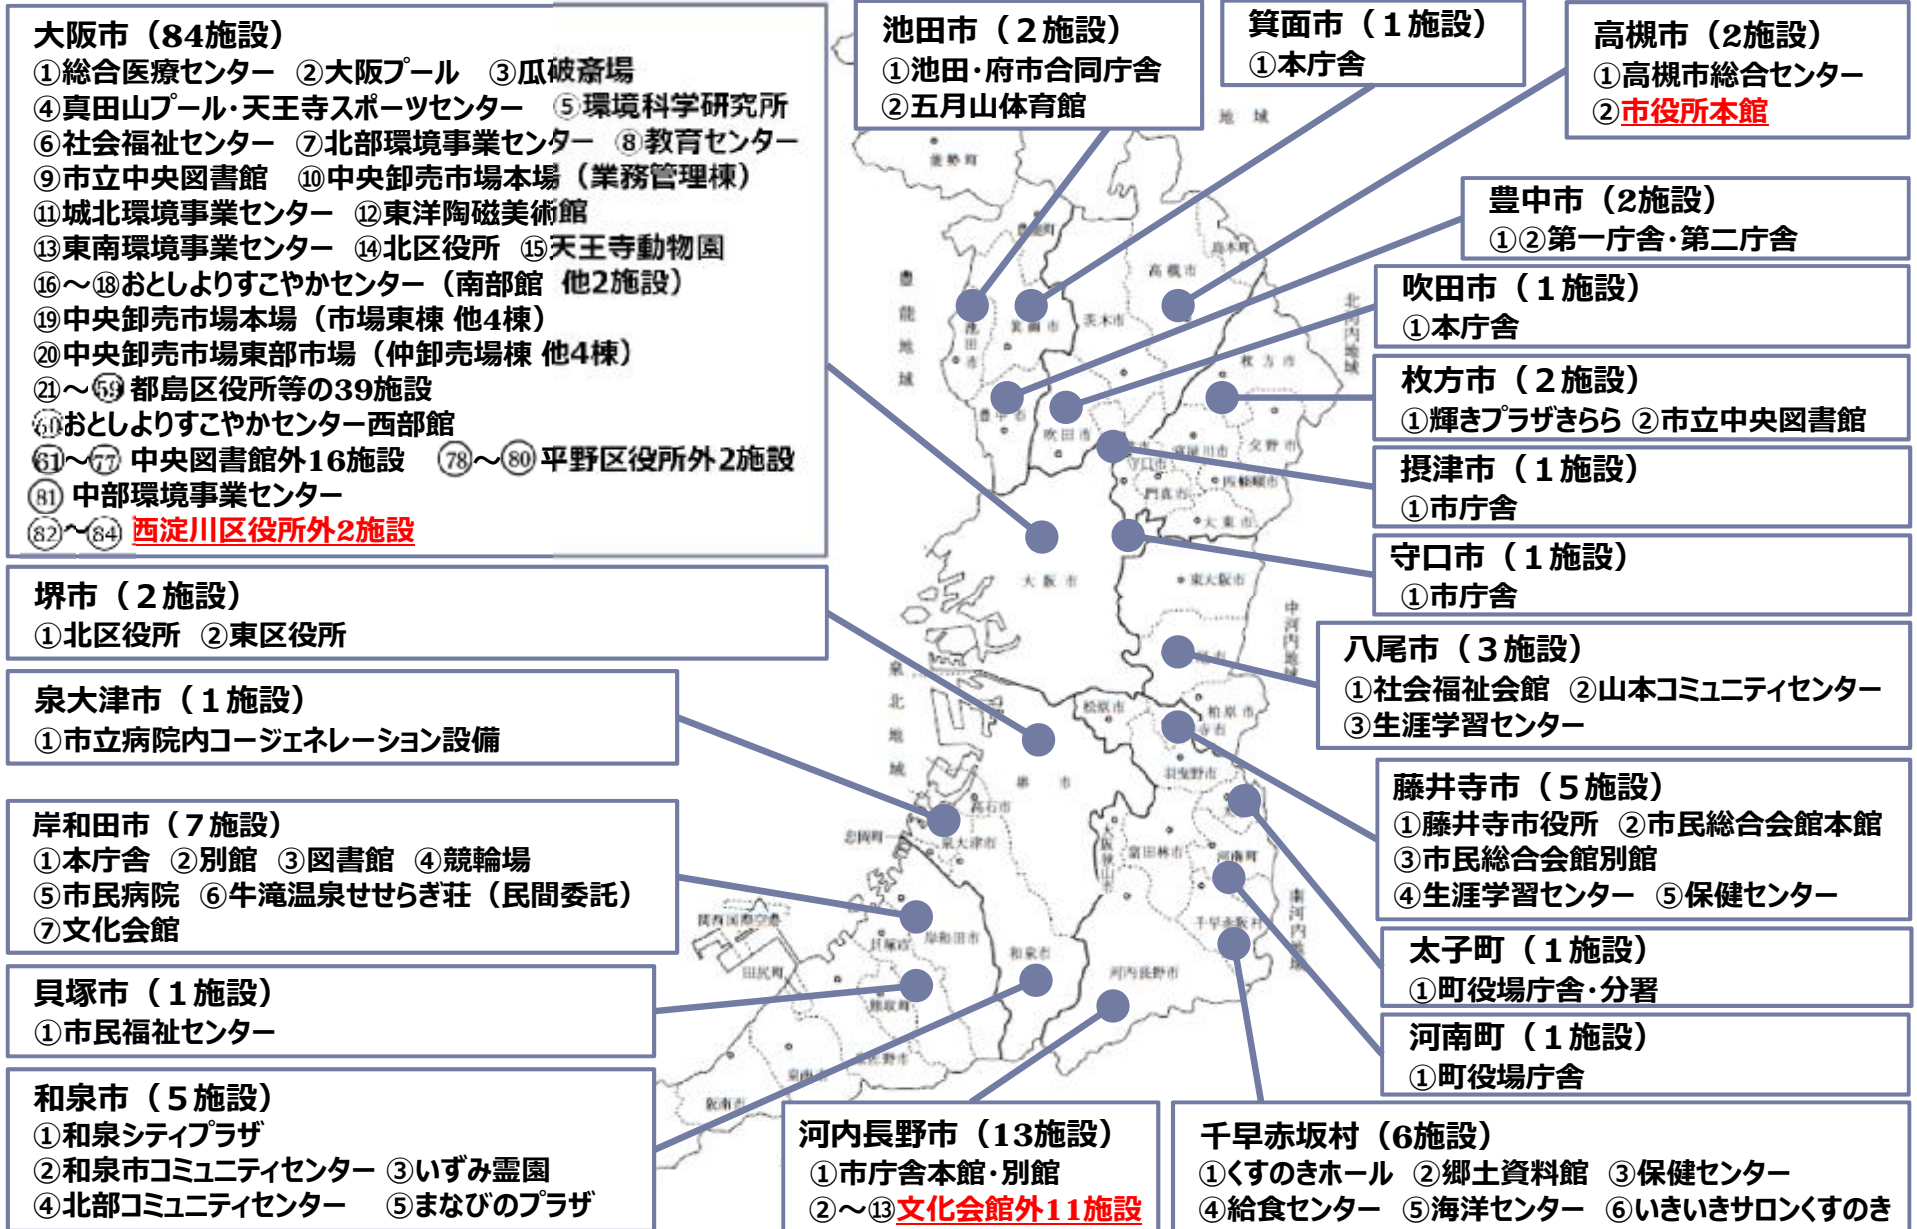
大阪市（84施設）
①総合医療センター ②大阪プール ③瓜破斎場
④真田山プール･天王寺スポーツセンター ⑤環境科学研究所
⑥社会福祉センター ⑦北部環境事業センター ⑧教育センター
⑨市立中央図書館 ⑩中央卸売市場本場（業務管理棟）
⑪城北環境事業センター ⑫東洋陶磁美術館
⑬東南環境事業センター ⑭北区役所 ⑮天王寺動物園
⑯～⑱おとしよりすこやかセンター（南部館 他2施設）
⑲中央卸売市場本場（市場東棟 他4棟）
⑳中央卸売市場東部市場（仲卸売場棟 他4棟）
㉑～59 都島区役所等の39施設
60おとしよりすこやかセンター西部館
61～77 中央図書館外16施設 78～80 平野区役所外2施設
81 中部環境事業センター
82～84 西淀川区役所外2施設

池田市（2施設）
①池田･府市合同庁舎
②五月山体育館

箕面市（1施設）
①本庁舎

高槻市（2施設）
①高槻市総合センター
②市役所本館

豊中市（2施設）
①②第一庁舎･第二庁舎

吹田市（1施設）
①本庁舎

枚方市（2施設）
①輝きプラザきらら ②市立中央図書館

摂津市（1施設）
①市庁舎

守口市（1施設）
①市庁舎

堺市（2施設）
①北区役所 ②東区役所

泉大津市（1施設）
①市立病院内コージェネレーション設備

八尾市（3施設）
①社会福祉会館 ②山本コミュニティセンター
③生涯学習センター

藤井寺市（5施設）
①藤井寺市役所 ②市民総合会館本館
③市民総合会館別館
④生涯学習センター ⑤保健センター

岸和田市（7施設）
①本庁舎 ②別館 ③図書館 ④競輪場
⑤市民病院 ⑥牛滝温泉せせらぎ荘（民間委託）
⑦文化会館

太子町（1施設）
①町役場庁舎･分署

貝塚市（1施設）
①市民福祉センター

河南町（1施設）
①町役場庁舎

和泉市（5施設）
①和泉シティプラザ
②和泉市コミュニティセンター ③いずみ霊園
④北部コミュニティセンター ⑤まなびのプラザ

河内長野市（13施設）
①市庁舎本館･別館
②～⑬文化会館外11施設

千早赤坂村（6施設）
①くすのきホール ②郷土資料館 ③保健センター
④給食センター ⑤海洋センター ⑥いきいきサロンくすのき